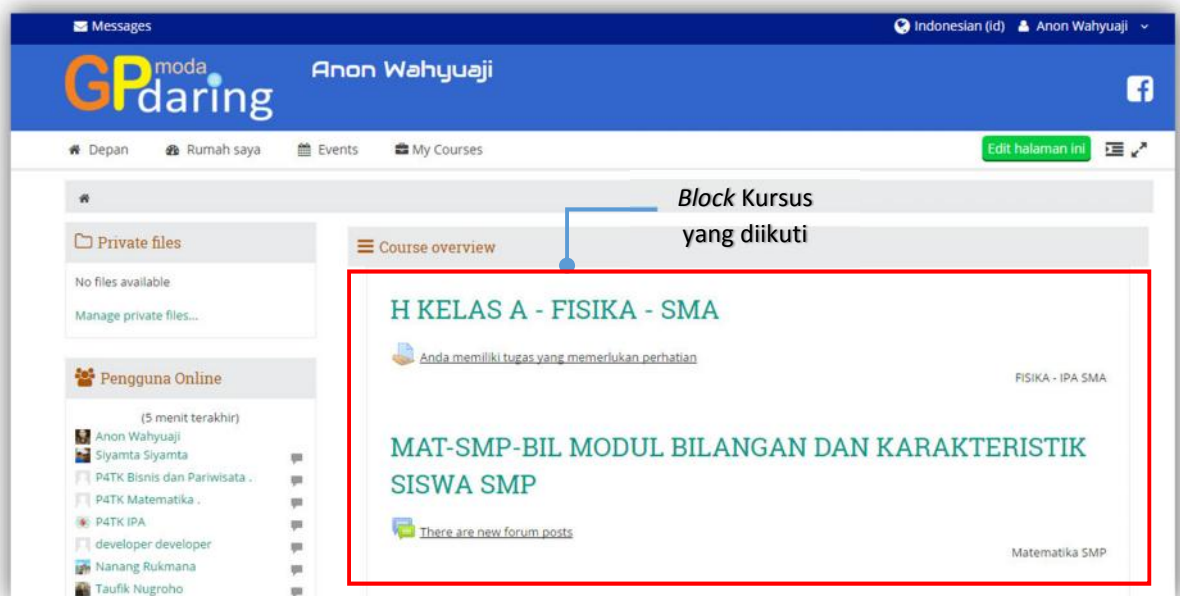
Messages

Indonesian (id) Anon Wahyuaji

GP moda daring

Anon Wahyuaji

Depan Rumah saya Events My Courses

Edit halaman ini

*Block* Kursus yang diikuti

Private files

No files available

Manage private files...

Pengguna Online

(5 menit terakhir)

Anon Wahyuaji
Siyamta Siyamta
P4TK Bisnis dan Pariwisata .
P4TK Matematika .
P4TK IPA
developer developer
Nanang Rukmana
Taufik Nugroho

Course overview

H KELAS A - FISIKA - SMA

Anda memiliki tugas yang memerlukan perhatian

FISIKA - IPA SMA

MAT-SMP-BIL MODUL BILANGAN DAN KARAKTERISTIK SISWA SMP

There are new forum posts

Matematika SMP